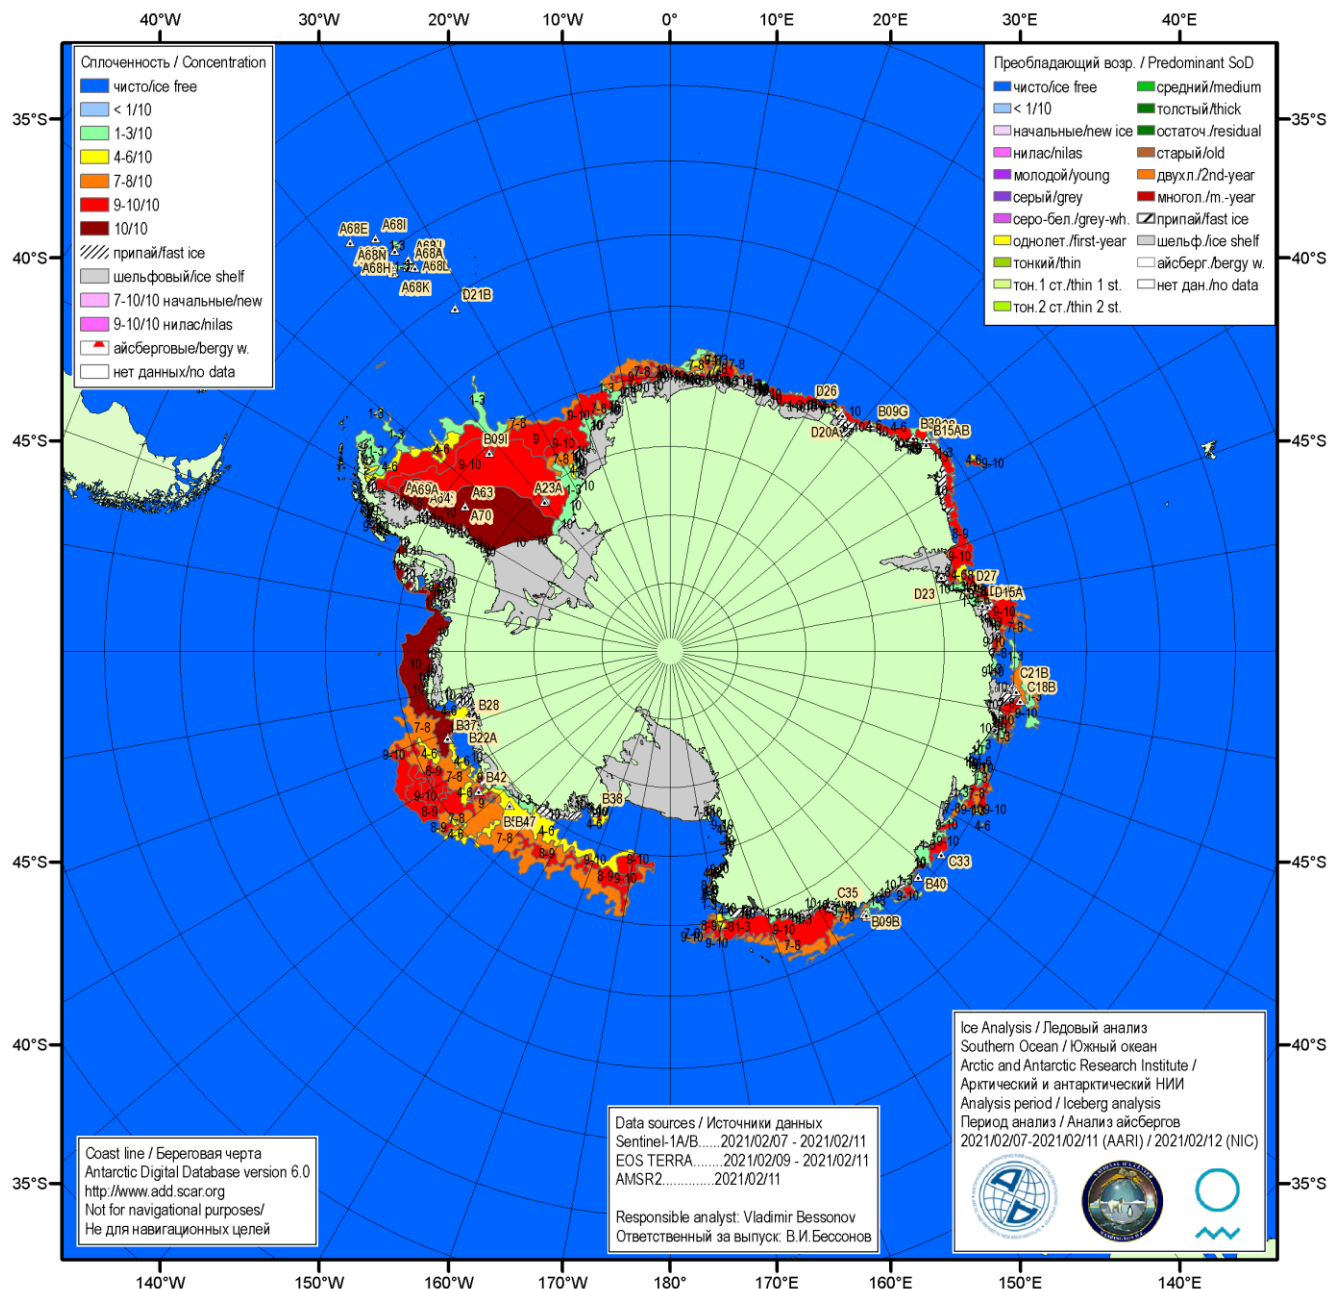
40°W 30°W 20°W 10°W 0° 10°E 20°E 30°E 40°E

35°S 40°S 45°S 45°S 40°S 35°S

35°S 40°S 45°S 45°S 40°S 35°S

Сплоченность / Concentration
чисто/ice free
< 1/10
1-3/10
4-6/10
7-8/10
9-10/10
10/10
припай/fast ice
шельфовый/ice shelf
7-10/10 начальные/new
9-10/10 нилас/nilas
айсберговые/bergy w.
нет данных/no data

Преобладающий возр. / Predominant SoD
чисто/ice free
< 1/10
начальные/new ice
нилас/nilas
молодой/young
серый/grey
серо-бел./grey-wh.
однолет./first-year
тонкий/thin
тон.1 ст./thin 1 st.
тон.2 ст./thin 2 st.
средний/medium
толстый/thick
остаточ./residual
старый/old
двухл./2nd-year
многол./m.-year
припай/fast ice
шельф./ice shelf
айсберг./bergy w.
нет дан./no data

A68E A68I A68N A68H A68J A68A A68L A68K D21B B09I A69A A64 A63 A23A A70 D26 B09G B30 B15AB D20A D27 D23 D15A C21B C18B B28 B37 B22A B42 B47 B38 C33 C35 B40 B09B

1-3 7-8 9-10 10 4-6 8-9 9 9-10

Ice Analysis / Ледовый анализ
Southern Ocean / Южный океан
Arctic and Antarctic Research Institute /
Арктический и антарктический НИИ
Analysis period / Iceberg analysis
Период анализа / Анализ айсбергов
2021/02/07-2021/02/11 (AARI) / 2021/02/12 (NIC)

Data sources / Источники данных
Sentinel-1A/B......2021/02/07 - 2021/02/11
EOS TERRA........2021/02/09 - 2021/02/11
AMSR2.............2021/02/11

Responsible analyst: Vladimir Bessonov
Ответственный за выпуск: В.И.Бессонов

Coast line / Береговая черта
Antarctic Digital Database version 6.0
http://www.add.scar.org
Not for navigational purposes/
Не для навигационных целей

140°W 150°W 160°W 170°W 180° 170°E 160°E 150°E 140°E